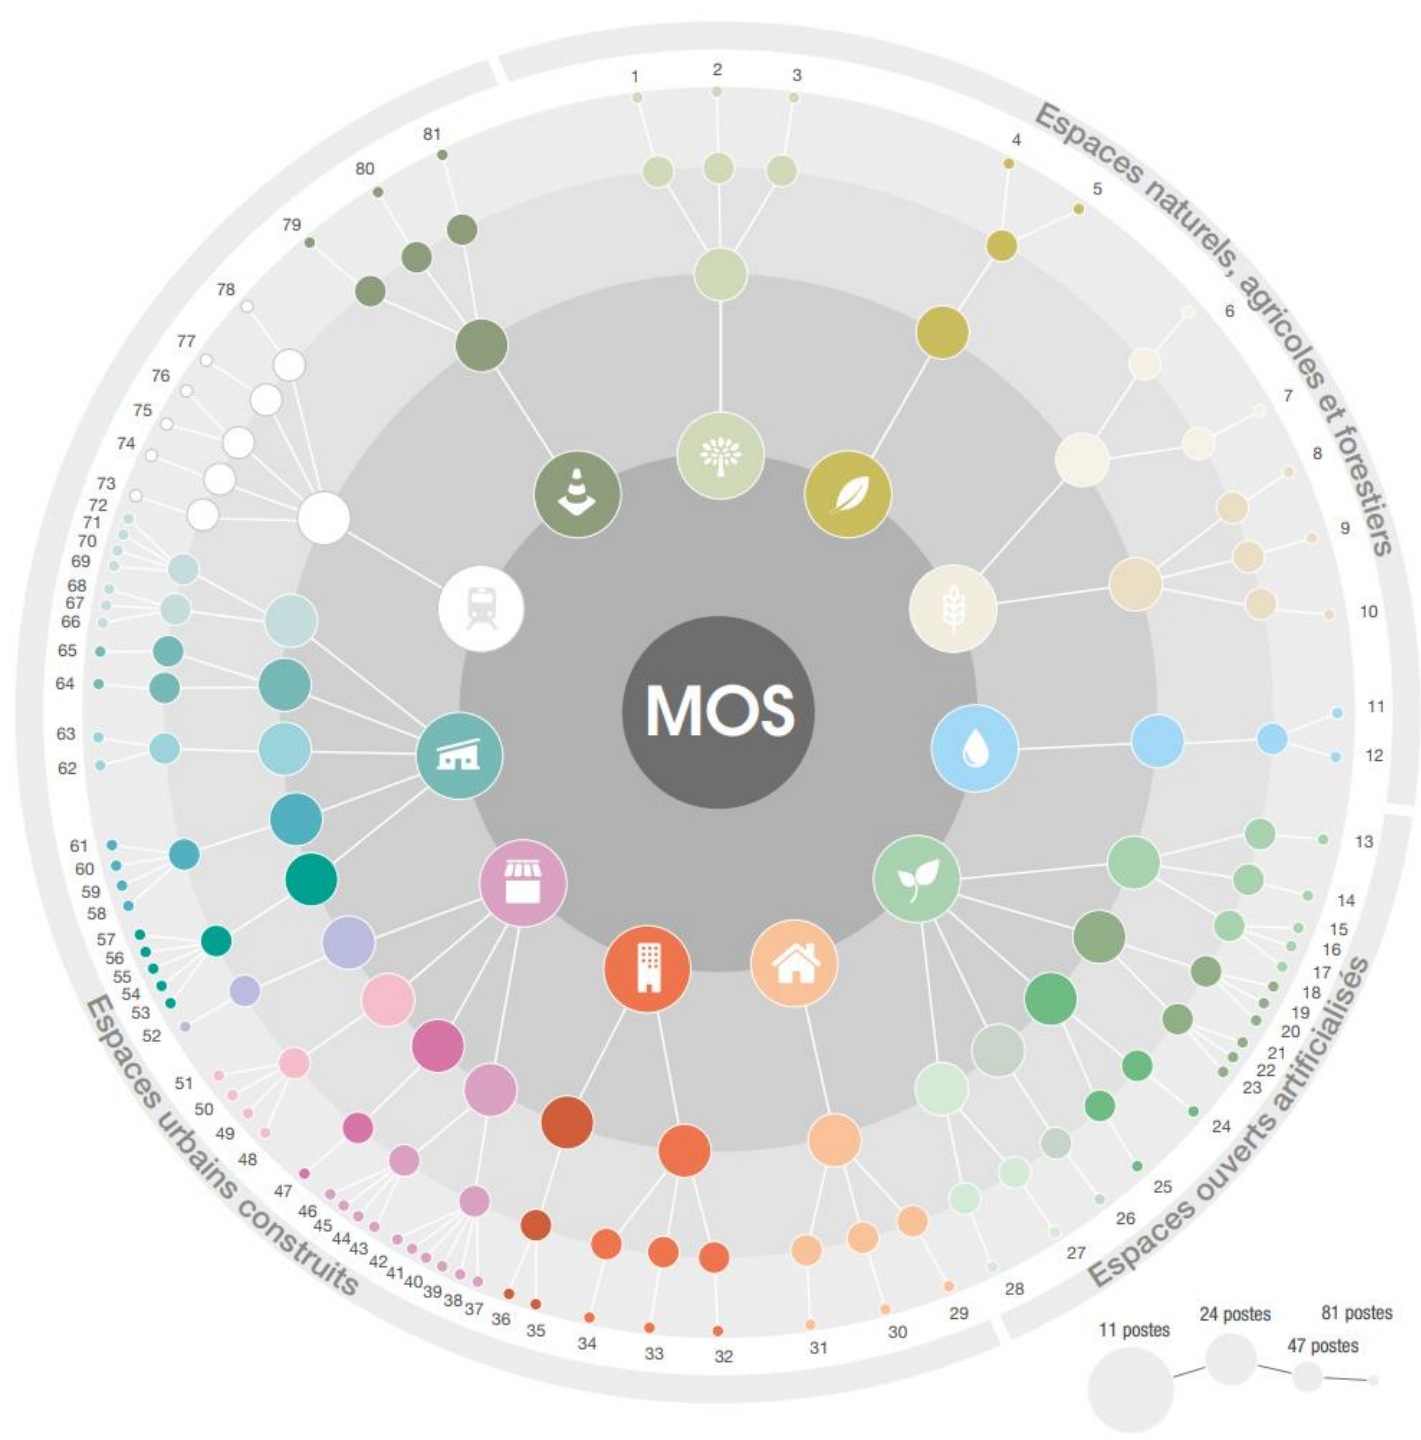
Espaces naturels, agricoles et forestiers

Espaces ouverts artificialisés

Espaces urbains construits

MOS

1 2 3 4 5 6 7 8 9 10 11 12 13 14 15 16 17 18 19 20 21 22 23 24 25 26 27 28 29 30 31 32 33 34 35 36 37 38 39 40 41 42 43 44 45 46 47 48 49 50 51 52 53 54 55 56 57 58 59 60 61 62 63 64 65 66 67 68 69 70 71 72 73 74 75 76 77 78 79 80 81

11 postes
24 postes
47 postes
81 postes